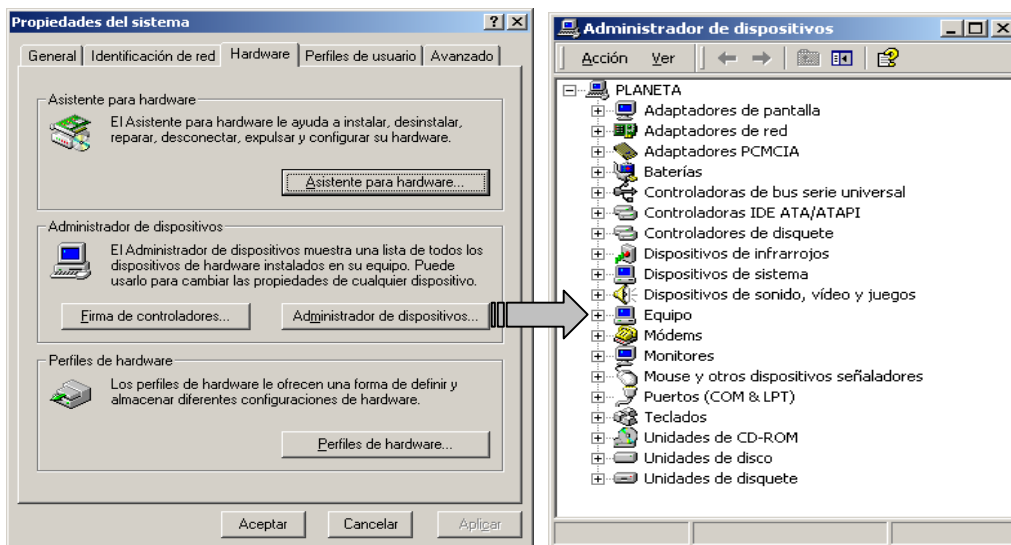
Propiedades del sistema ? X

General | Identificación de red | Hardware | Perfiles de usuario | Avanzado

Asistente para hardware

El Asistente para hardware le ayuda a instalar, desinstalar, reparar, desconectar, expulsar y configurar su hardware.

Asistente para hardware...

Administrador de dispositivos

El Administrador de dispositivos muestra una lista de todos los dispositivos de hardware instalados en su equipo. Puede usarlo para cambiar las propiedades de cualquier dispositivo.

Firma de controladores...

Administrador de dispositivos...

Perfiles de hardware

Los perfiles de hardware le ofrecen una forma de definir y almacenar diferentes configuraciones de hardware.

Perfiles de hardware...

Aceptar

Cancelar

Aplicar

Administrador de dispositivos

Acción Ver

PLANETA
Adaptadores de pantalla
Adaptadores de red
Adaptadores PCMCIA
Baterías
Controladoras de bus serie universal
Controladoras IDE ATA/ATAPI
Controladoras de disquete
Dispositivos de infrarrojos
Dispositivos de sistema
Dispositivos de sonido, vídeo y juegos
Equipo
Módems
Monitores
Mouse y otros dispositivos señaladores
Puertos (COM & LPT)
Teclados
Unidades de CD-ROM
Unidades de disco
Unidades de disquete